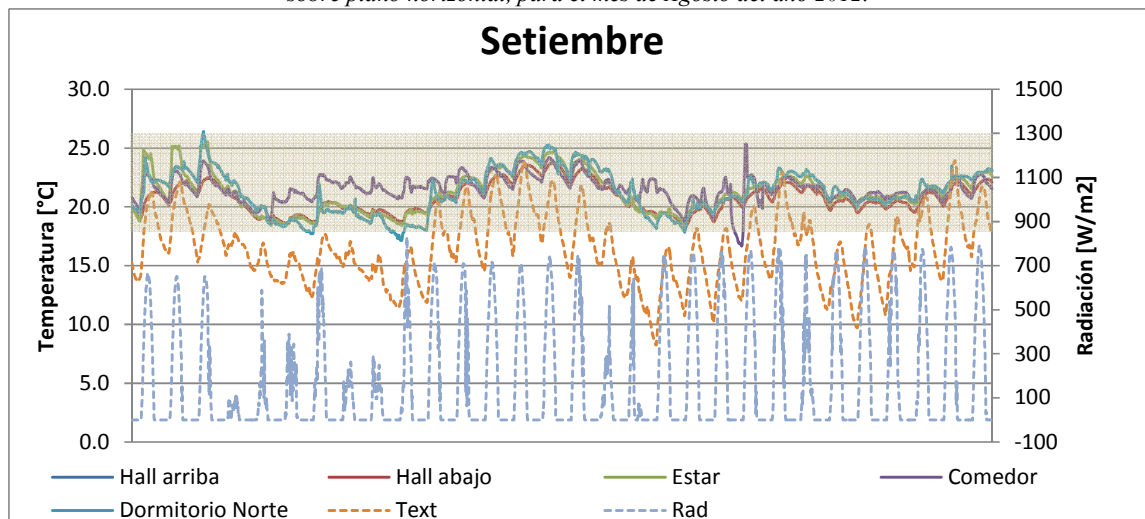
sobre plano horizontal, para el mes de agosto del año 2012.

Setiembre

Temperatura [°C]

30.0
25.0
20.0
15.0
10.0
5.0
0.0

Radiación [W/m2]

1500
1300
1100
900
700
500
300
100
-100

Hall arriba
Hall abajo
Estar
Comedor
Dormitorio Norte
Text
Rad